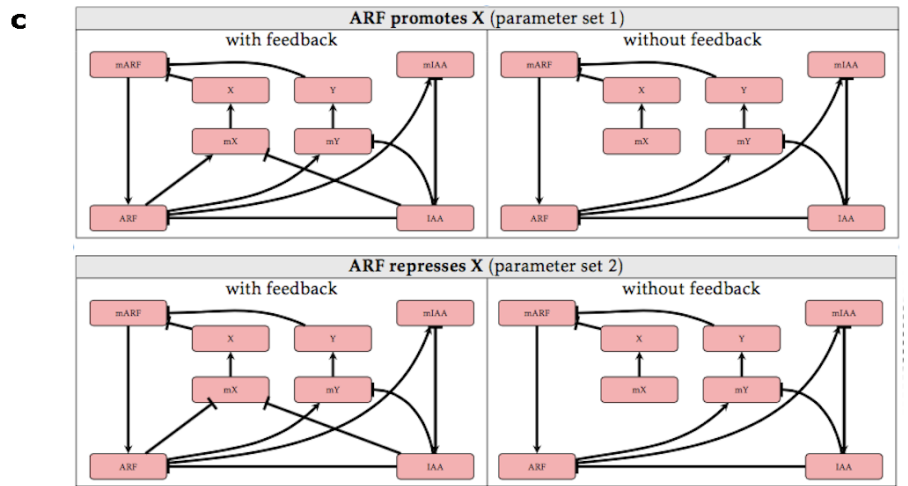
c

**ARF promotes X** (parameter set 1)

with feedback

mARF
X
Y
mIAA
mX
mY
ARF
IAA

without feedback

mARF
X
Y
mIAA
mX
mY
ARF
IAA

**ARF represses X** (parameter set 2)

with feedback

mARF
X
Y
mIAA
mX
mY
ARF
IAA

without feedback

mARF
X
Y
mIAA
mX
mY
ARF
IAA